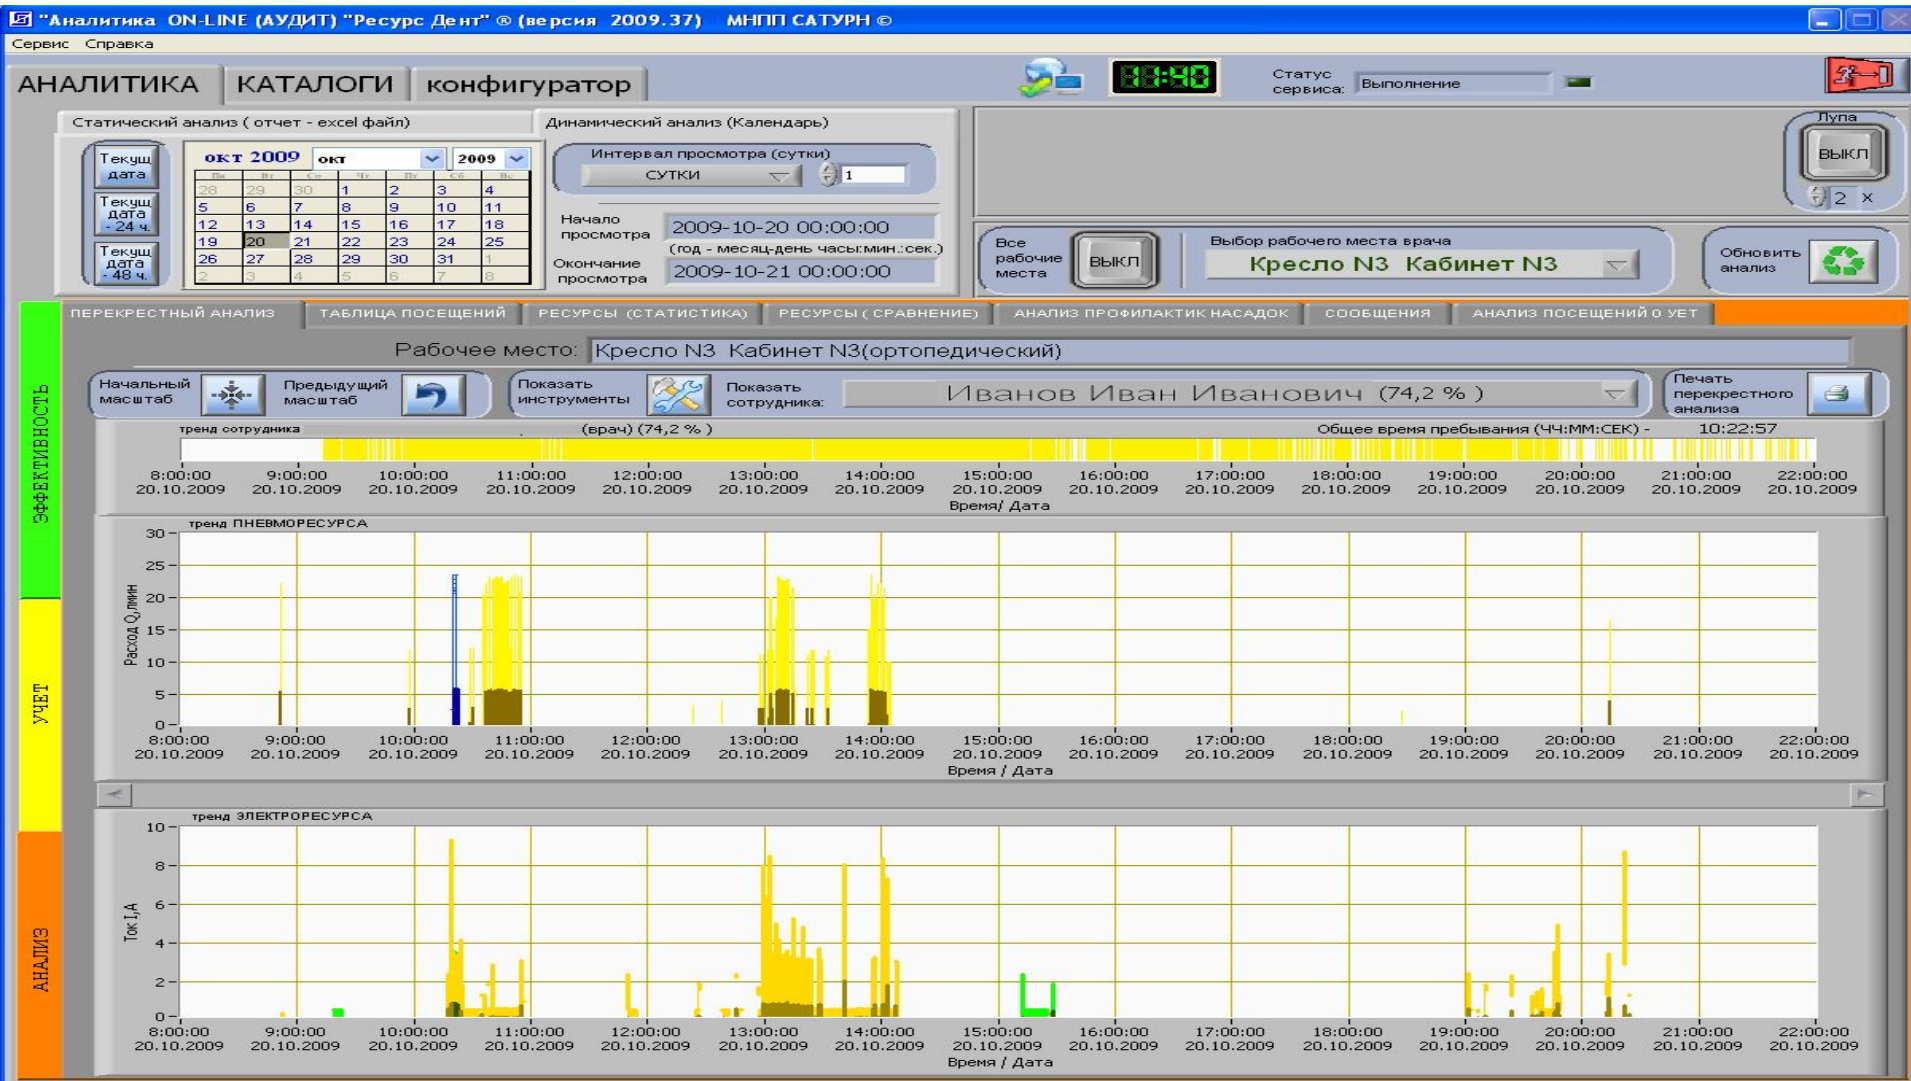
"Аналитика ON-LINE (АУДИТ) "Ресурс Дент" ® (версия 2009.37) МНПП САТУРН ©

Сервис Справка

АНАЛИТИКА КАТАЛОГИ конфигуратор

Статус сервиса: Выполнение

Статический анализ ( отчет - excel файл)

Динамический анализ (Календарь)

Текущ дата
Текущ дата - 24 ч.
Текущ дата - 48 ч.

окт 2009 окт 2009

| | | | | | | |
|---|---|---|---|---|---|---|
| 28 | 29 | 30 | 1 | 2 | 3 | 4 |
| 5 | 6 | 7 | 8 | 9 | 10 | 11 |
| 12 | 13 | 14 | 15 | 16 | 17 | 18 |
| 19 | 20 | 21 | 22 | 23 | 24 | 25 |
| 26 | 27 | 28 | 29 | 30 | 31 | 1 |
| 2 | 3 | 4 | 5 | 6 | 7 | 8 |

Интервал просмотра (сутки)
СУТКИ 1

Начало просмотра 2009-10-20 00:00:00
(год - месяц-день часы:мин.:сек.)
Окончание просмотра 2009-10-21 00:00:00

Лупа
ВЫКЛ
2 ×

Все рабочие места ВЫКЛ

Выбор рабочего места врача
Кресло N3 Кабинет N3

Обновить анализ

ЭФФЕКТИВНОСТЬ
УЧЕТ
АНАЛИЗ

ПЕРЕКРЕСТНЫЙ АНАЛИЗ | ТАБЛИЦА ПОСЕЩЕНИЙ | РЕСУРСЫ (СТАТИСТИКА) | РЕСУРСЫ ( СРАВНЕНИЕ) | АНАЛИЗ ПРОФИЛАКТИК НАСАДОК | СООБЩЕНИЯ | АНАЛИЗ ПОСЕЩЕНИЙ О УЕТ

Рабочее место: Кресло N3 Кабинет N3(ортопедический)

Начальный масштаб
Предыдущий масштаб
Показать инструменты
Показать сотрудника: Иванов Иван Иванович (74,2 % )
Печать перекрестного анализа

тренд сотрудника (врач) (74,2 % ) Общее время пребывания (ЧЧ:ММ:СЕК) - 10:22:57

8:00:00 20.10.2009 9:00:00 20.10.2009 10:00:00 20.10.2009 11:00:00 20.10.2009 12:00:00 20.10.2009 13:00:00 20.10.2009 14:00:00 20.10.2009 15:00:00 20.10.2009 16:00:00 20.10.2009 17:00:00 20.10.2009 18:00:00 20.10.2009 19:00:00 20.10.2009 20:00:00 20.10.2009 21:00:00 20.10.2009 22:00:00 20.10.2009
Время/ Дата

тренд ПНЕВМОРЕСУРСА
Расход Q,л/мин
30 25 20 15 10 5 0
8:00:00 20.10.2009 9:00:00 20.10.2009 10:00:00 20.10.2009 11:00:00 20.10.2009 12:00:00 20.10.2009 13:00:00 20.10.2009 14:00:00 20.10.2009 15:00:00 20.10.2009 16:00:00 20.10.2009 17:00:00 20.10.2009 18:00:00 20.10.2009 19:00:00 20.10.2009 20:00:00 20.10.2009 21:00:00 20.10.2009 22:00:00 20.10.2009
Время / Дата

тренд ЭЛЕКТРОРЕСУРСА
Ток I,A
10 8 6 4 2 0
8:00:00 20.10.2009 9:00:00 20.10.2009 10:00:00 20.10.2009 11:00:00 20.10.2009 12:00:00 20.10.2009 13:00:00 20.10.2009 14:00:00 20.10.2009 15:00:00 20.10.2009 16:00:00 20.10.2009 17:00:00 20.10.2009 18:00:00 20.10.2009 19:00:00 20.10.2009 20:00:00 20.10.2009 21:00:00 20.10.2009 22:00:00 20.10.2009
Время / Дата